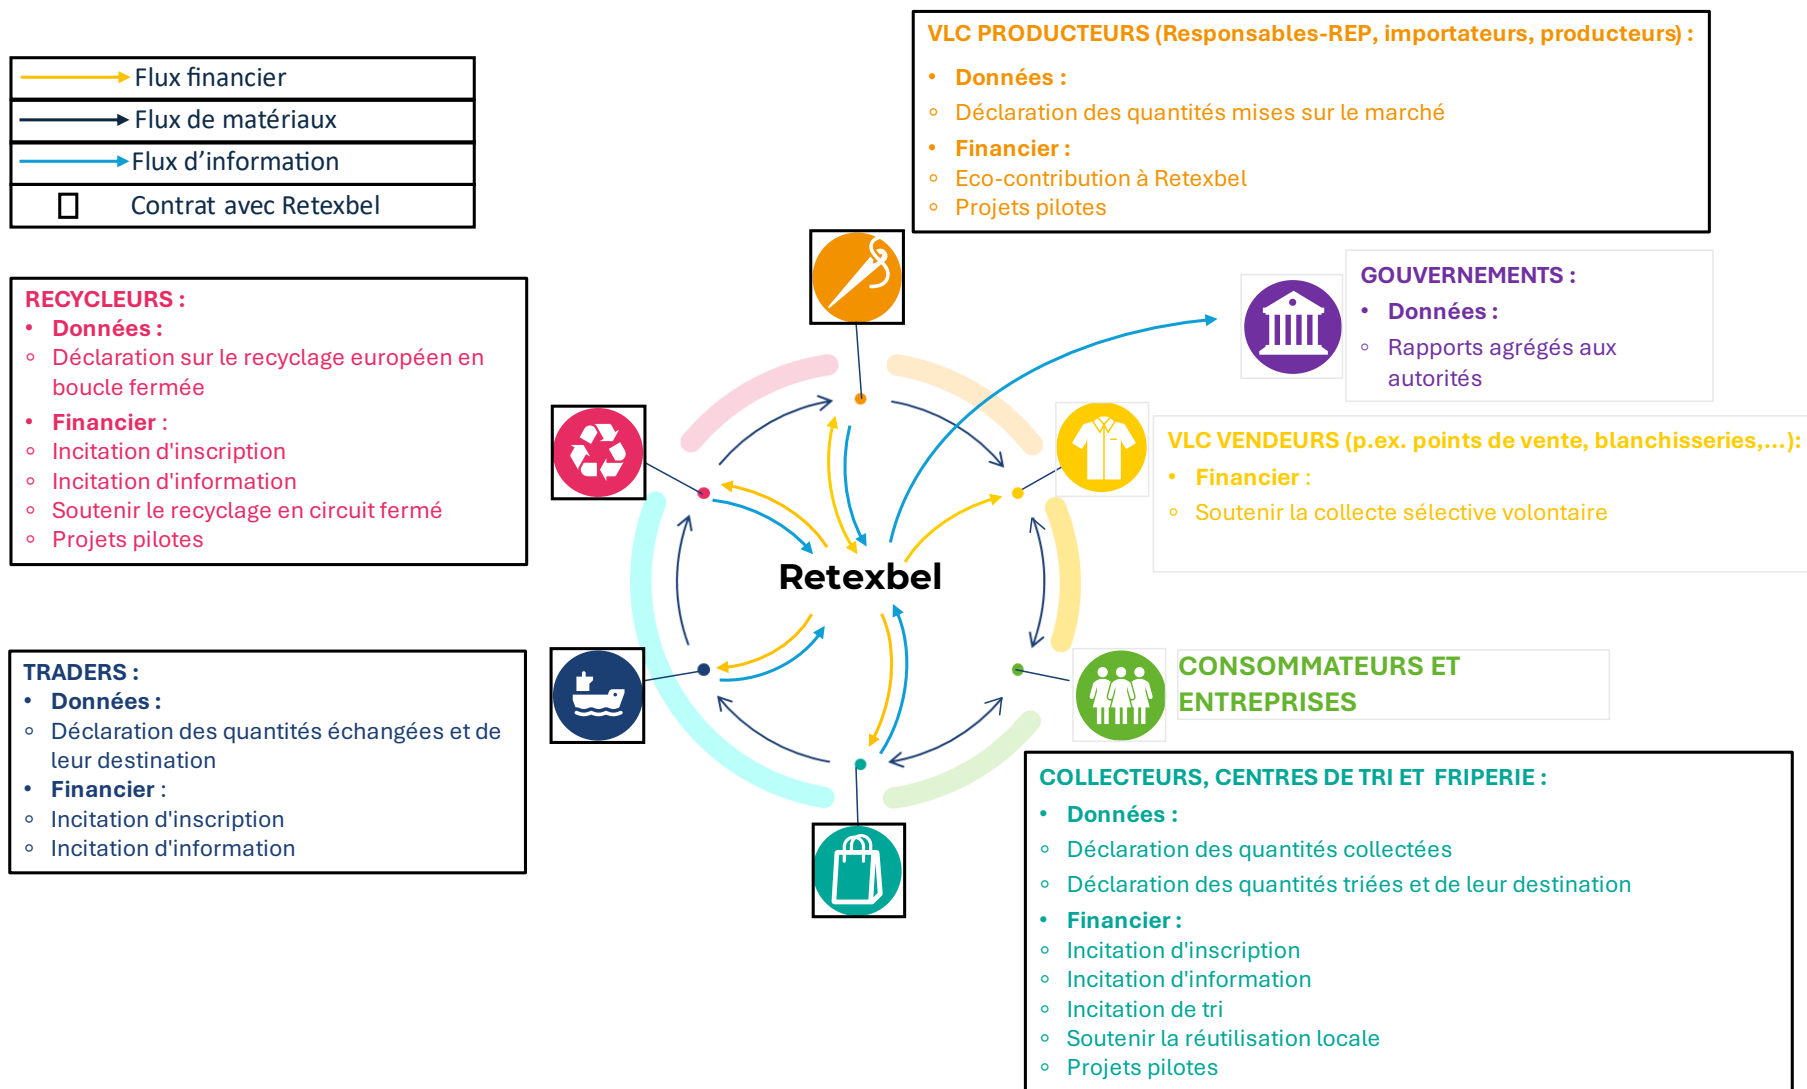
Flux financier
Flux de matériaux
Flux d’information
Contrat avec Retexbel

VLC PRODUCTEURS (Responsables-REP, importateurs, producteurs) :
- Données :
  - Déclaration des quantités mises sur le marché
- Financier :
  - Eco-contribution à Retexbel
  - Projets pilotes

RECYCLEURS :
- Données :
  - Déclaration sur le recyclage européen en boucle fermée
- Financier :
  - Incitation d'inscription
  - Incitation d'information
  - Soutenir le recyclage en circuit fermé
  - Projets pilotes

GOUVERNEMENTS :
- Données :
  - Rapports agrégés aux autorités

VLC VENDEURS (p.ex. points de vente, blanchisseries,...):
- Financier :
  - Soutenir la collecte sélective volontaire

Retexbel

TRADERS :
- Données :
  - Déclaration des quantités échangées et de leur destination
- Financier :
  - Incitation d'inscription
  - Incitation d'information

CONSOMMATEURS ET ENTREPRISES

COLLECTEURS, CENTRES DE TRI ET FRIPERIE :
- Données :
  - Déclaration des quantités collectées
  - Déclaration des quantités triées et de leur destination
- Financier :
  - Incitation d'inscription
  - Incitation d'information
  - Incitation de tri
  - Soutenir la réutilisation locale
  - Projets pilotes